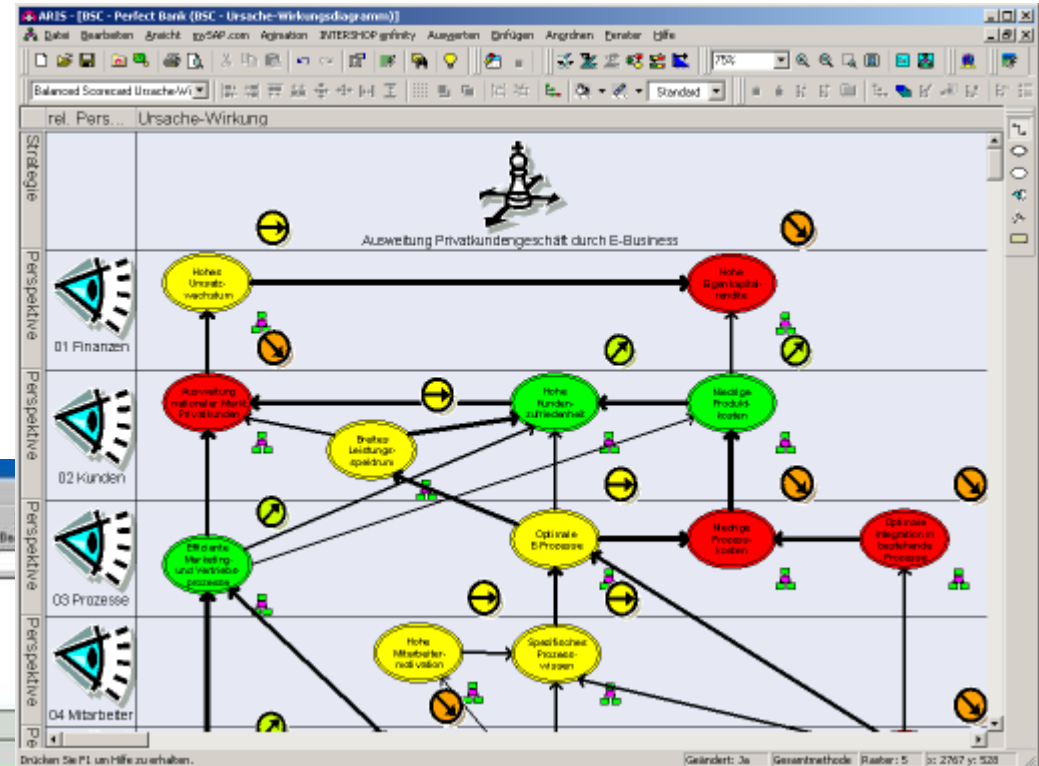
ARIS - [BSC - Perfect Bank (BSC - Ursache-Wirkungsdiagramm)]

Datei Bearbeiten Ansicht mySAP.com Animation INTERSHOP enfinity Auswerten Einfügen Anordnen Fenster Hilfe

75%

Balanced Scorecard Ursache-Wi

Standard

rel. Pers... Ursache-Wirkung

Strategie

Ausweitung Privatkundengeschäft durch E-Business

Perspektive

01 Finanzen

Hohes Umsatzwachstum

Hohe Eigenkapitalrendite

Perspektive

02 Kunden

Ausweitung nationaler Markt Privatkunden

Hohe Kundenzufriedenheit

Niedrige Produktkosten

Breites Leistungsspektrum

Perspektive

03 Prozesse

Effiziente Marketing und Vertriebsprozesse

Optimale E-Prozesse

Niedrige Prozesskosten

Optimale Integration in bestehende Prozesse

Perspektive

04 Mitarbeiter

Hohe Mitarbeitermotivation

Spezifisches Prozesswissen

Pe

Drücken Sie F1 um Hilfe zu erhalten.

Geändert: Ja Gesamtmethode Raster: 5 x: 2767 y: 528